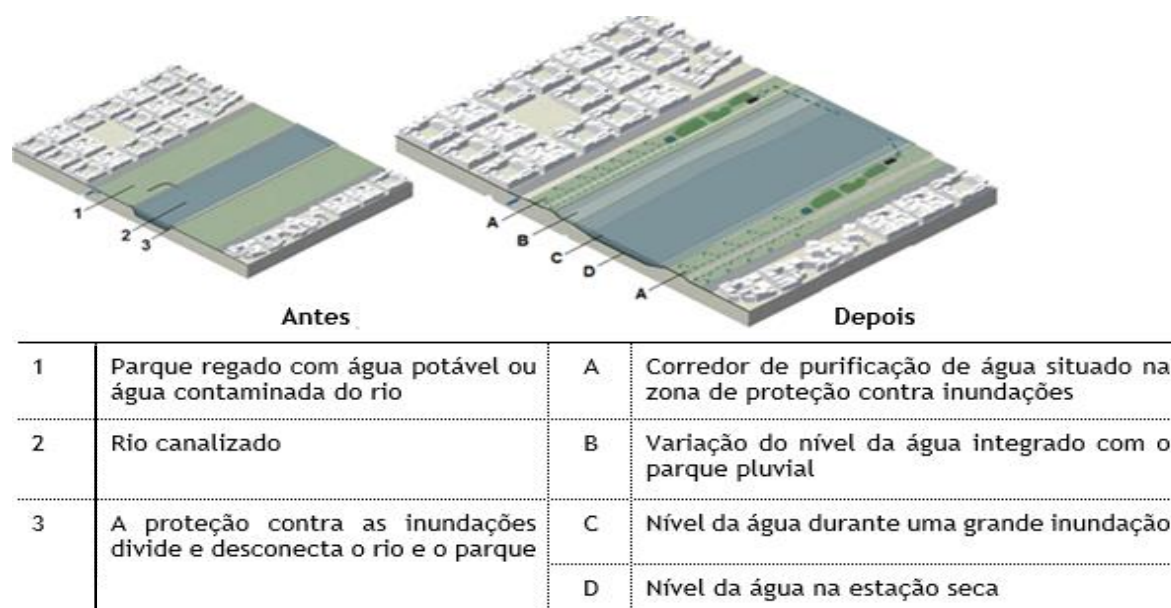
1
2
3

A
B
C
D
A

Antes

Depois

| 1 | Parque regado com água potável ou água contaminada do rio | A | Corredor de purificação de água situado na zona de proteção contra inundações |
|---|---|---|---|
| 2 | Rio canalizado | B | Variação do nível da água integrado com o parque pluvial |
| 3 | A proteção contra as inundações divide e desconecta o rio e o parque | C | Nível da água durante uma grande inundação |
| | | D | Nível da água na estação seca |